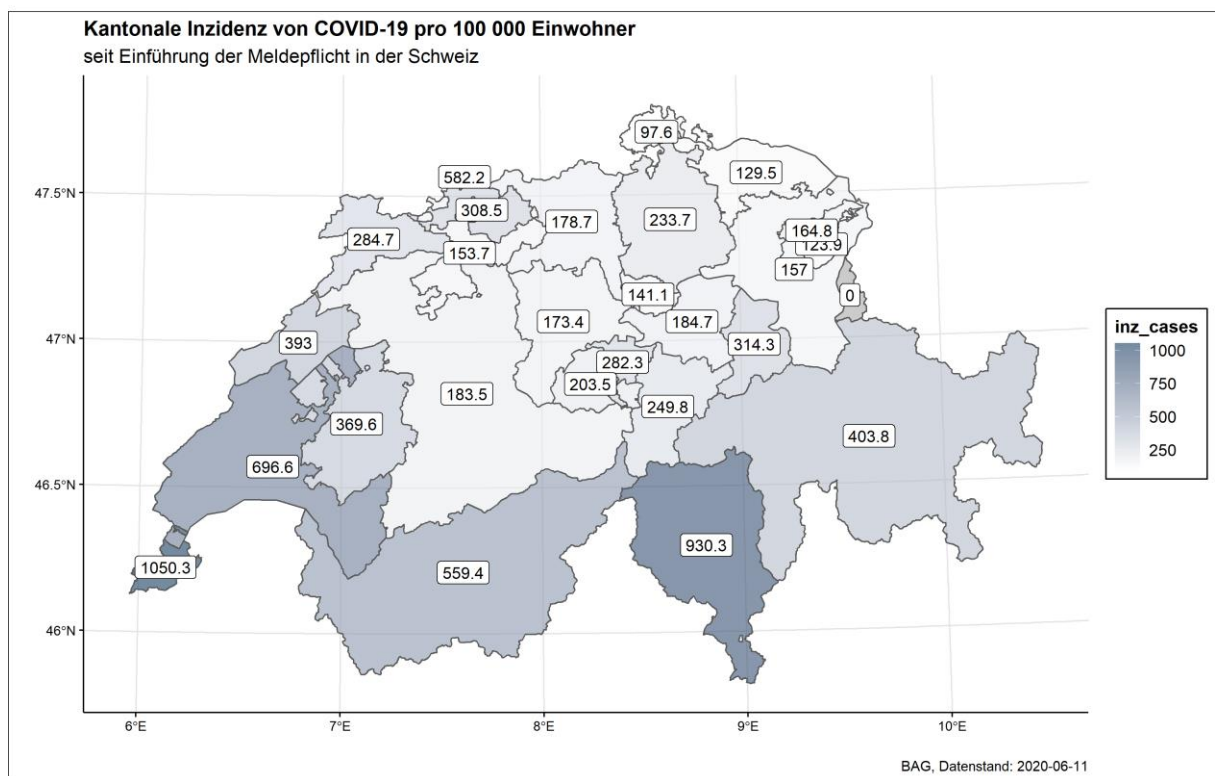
Kantonale Inzidenz von COVID-19 pro 100 000 Einwohner
seit Einführung der Meldepflicht in der Schweiz

97.6
129.5
582.2
308.5
178.7
233.7
284.7
153.7
164.8
123.9
157
0
141.1
173.4
184.7
393
314.3
282.3
203.5
183.5
249.8
369.6
403.8
696.6
930.3
1050.3
559.4

47.5°N
47°N
46.5°N
46°N
6°E
7°E
8°E
9°E
10°E

inz_cases
1000
750
500
250

BAG, Datenstand: 2020-06-11